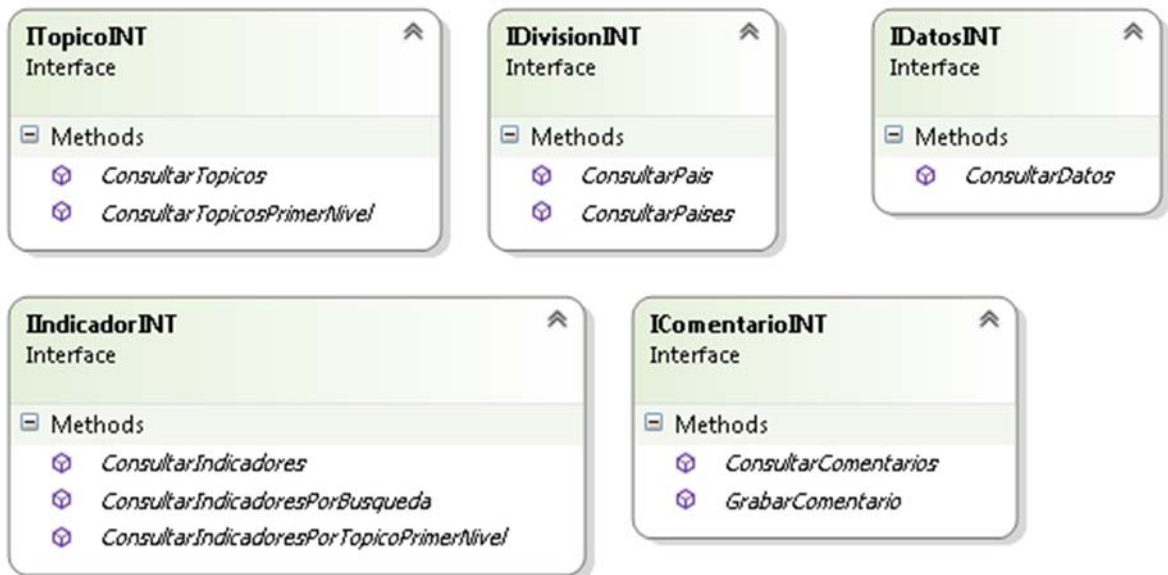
ITopicoINT
Interface

Methods
ConsultarTopicos
ConsultarTopicosPrimerNivel

IDivisionINT
Interface

Methods
ConsultarPais
ConsultarPaises

IDatosINT
Interface

Methods
ConsultarDatos

IIndicadorINT
Interface

Methods
ConsultarIndicadores
ConsultarIndicadoresPorBusqueda
ConsultarIndicadoresPorTopicoPrimerNivel

IComentarioINT
Interface

Methods
ConsultarComentarios
GrabarComentario